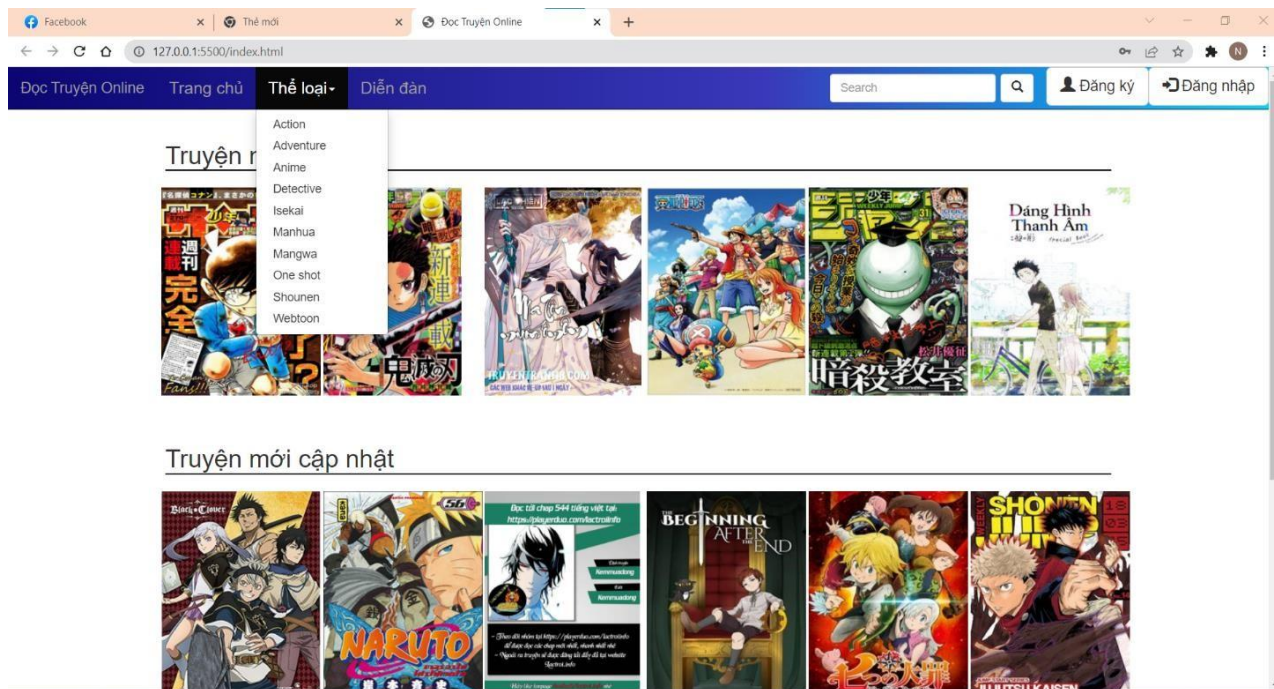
Facebook
Thẻ mới
Đọc Truyện Online
127.0.0.1:5500/index.html

Đọc Truyện Online Trang chủ Thể loại Diễn đàn
Search
Đăng ký
Đăng nhập

Action
Adventure
Anime
Detective
Isekai
Manhua
Mangwa
One shot
Shounen
Webtoon

Truyện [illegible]

Dáng Hình Thanh Âm

Truyện mới cập nhật

Black Clover
NARUTO
Đọc tất chap 544 tiếng việt tại: https://playerduo.com/lactroiinfo
THE BEGINNING AFTER THE END
SHONEN
JUJUTSU KAISEN